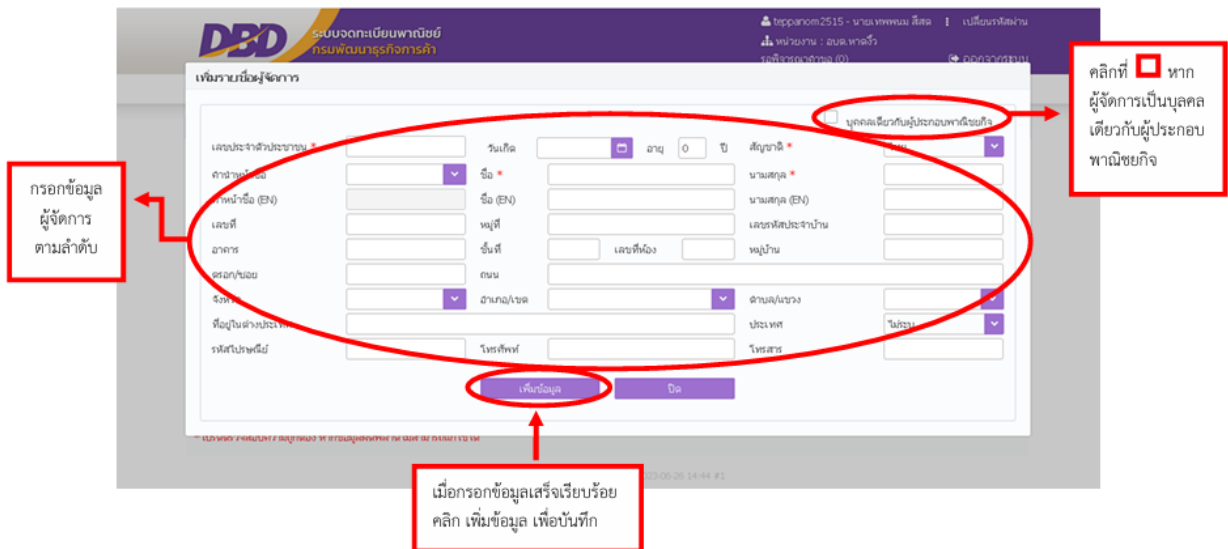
DBD ระบบจดทะเบียนพาณิชย์ กรมพัฒนาธุรกิจการค้า

teppanom2515 - นายเทพพนม สีสด | เปลี่ยนรหัสผ่าน
หน่วยงาน : อบต.หาดงิ้ว
รอพิจารณาคำขอ (0)
ออกจากระบบ

เพิ่มรายชื่อผู้จัดการ

บุคคลเดียวกับผู้ประกอบพาณิชยกิจ

คลิกที่ หาก ผู้จัดการเป็นบุคคลเดียวกับผู้ประกอบพาณิชยกิจ

กรอกข้อมูลผู้จัดการตามลำดับ

| | | | | | |
|---|---|---|---|---|---|
| เลขประจำตัวประชาชน * | | วันเกิด | อายุ 0 ปี | สัญชาติ * | ไทย |
| คำนำหน้าชื่อ | | ชื่อ * | | นามสกุล * | |
| คำหน้าชื่อ (EN) | | ชื่อ (EN) | | นามสกุล (EN) | |
| เลขที่ | | หมู่ที่ | | เลขรหัสประจำบ้าน | |
| อาคาร | | ชั้นที่ | เลขที่ห้อง | หมู่บ้าน | |
| ตรอก/ซอย | | ถนน | | | |
| จังหวัด | | อำเภอ/เขต | | ตำบล/แขวง | |
| ที่อยู่ในต่างประเทศ | | | | ประเทศ | ไม่ระบุ |
| รหัสไปรษณีย์ | | โทรศัพท์ | | โทรสาร | |

เพิ่มข้อมูล ปิด

เมื่อกรอกข้อมูลเสร็จเรียบร้อย คลิก เพิ่มข้อมูล เพื่อบันทึก

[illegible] 23-06-26 14:44 #1